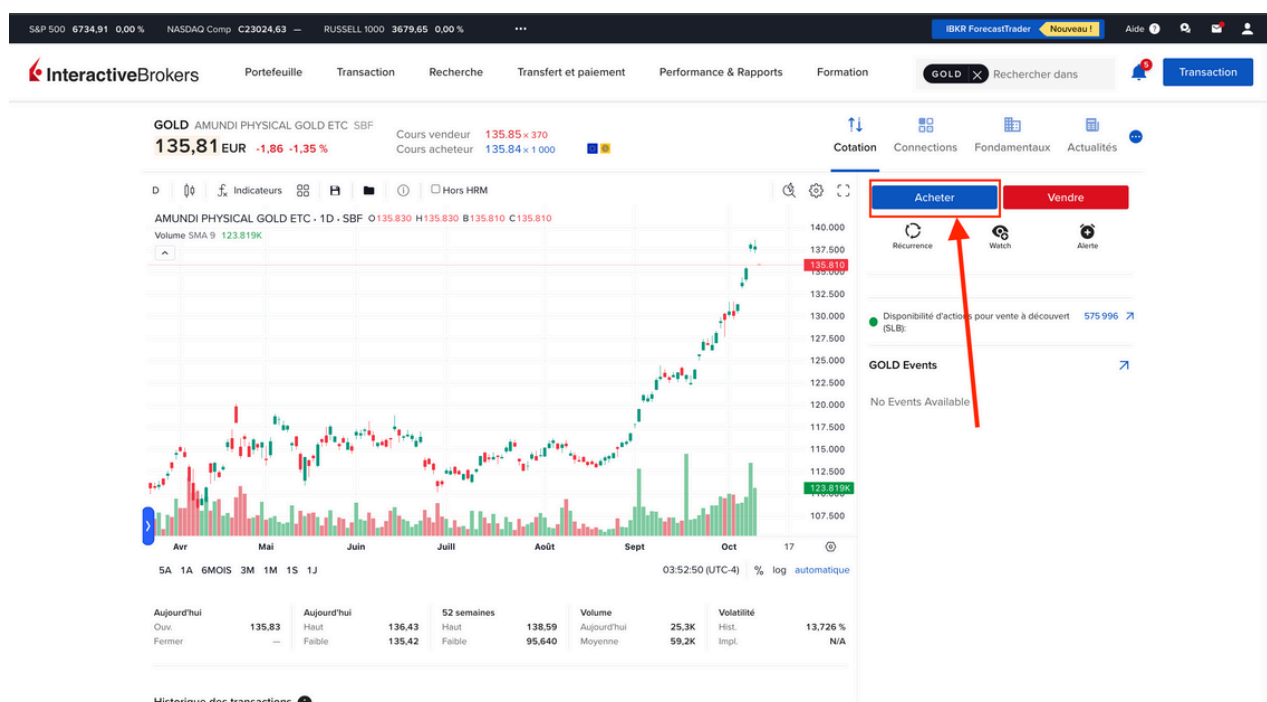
S&P 500 6734,91 0,00 % NASDAQ Comp C23024,63 — RUSSELL 1000 3679,65 0,00 % •••

IBKR ForecastTrader Nouveau ! Aide

InteractiveBrokers Portefeuille Transaction Recherche Transfert et paiement Performance & Rapports Formation

GOLD Rechercher dans

5

Transaction

GOLD AMUNDI PHYSICAL GOLD ETC SBF
135,81 EUR -1,86 -1,35 %

Cours vendeur 135.85 × 370
Cours acheteur 135.84 × 1 000

Cotation Connections Fondamentaux Actualités

D Indicateurs Hors HRM

AMUNDI PHYSICAL GOLD ETC · 1D · SBF O135.830 H135.830 B135.810 C135.810
Volume SMA 9 123.819K

140.000
137.500
135.810
132.500
130.000
127.500
125.000
122.500
120.000
117.500
115.000
112.500
123.819K
107.500

Avr Mai Juin Juill Août Sept Oct 17

5A 1A 6MOIS 3M 1M 1S 1J

03:52:50 (UTC-4) % log automatique

Acheter Vendre

Récurrence Watch Alerte

Disponibilité d'actions pour vente à découvert (SLB): 575 996

GOLD Events

No Events Available

| Aujourd'hui | | Aujourd'hui | | 52 semaines | | Volume | | Volatilité | |
|---|---|---|---|---|---|---|---|---|---|
| Ouv. | 135,83 | Haut | 136,43 | Haut | 138,59 | Aujourd'hui | 25,3K | Hist. | 13,726 % |
| Fermer | — | Faible | 135,42 | Faible | 95,640 | Moyenne | 59,2K | Impl. | N/A |

Historique des transactions